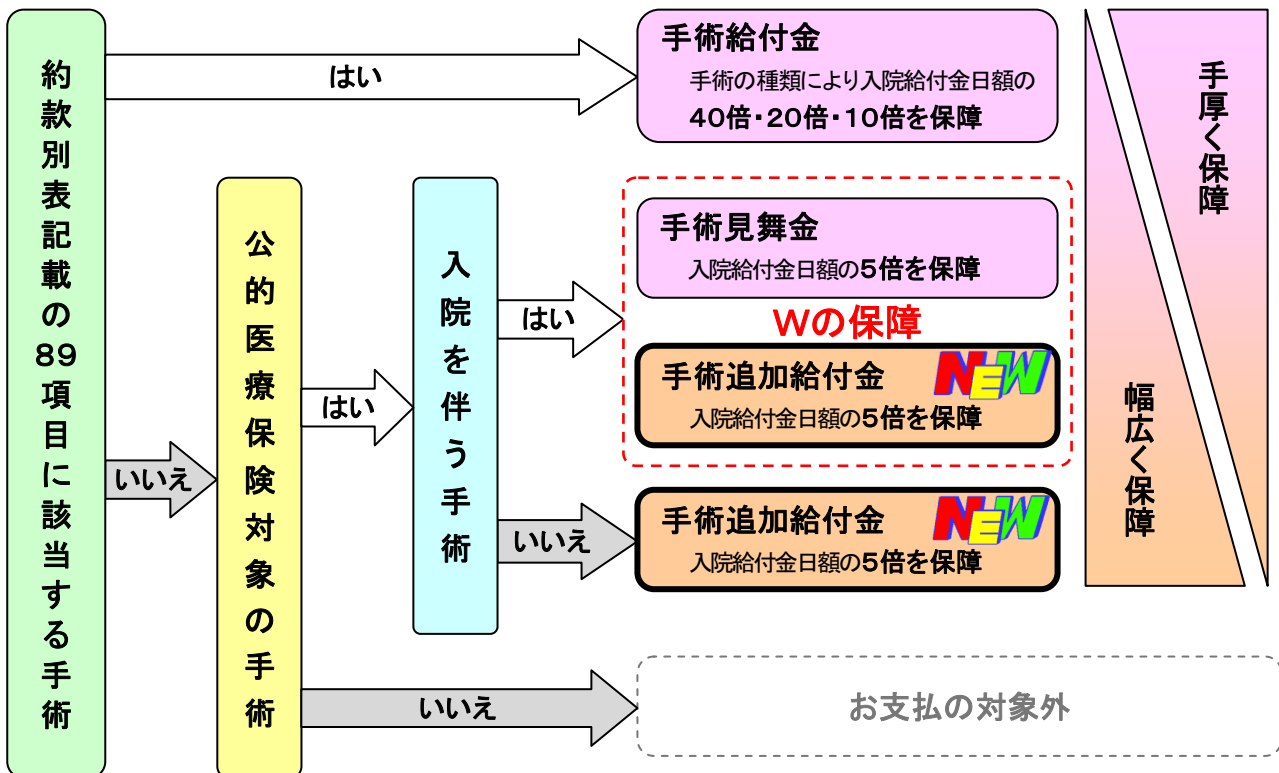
約款別表記載の89項目に該当する手術

はい

手術給付金
手術の種類により入院給付金日額の
40倍・20倍・10倍を保障

手厚く保障

いいえ

公的医療保険対象の手術

はい

入院を伴う手術

はい

手術見舞金
入院給付金日額の5倍を保障

Wの保障

手術追加給付金
NEW
入院給付金日額の5倍を保障

いいえ

手術追加給付金
NEW
入院給付金日額の5倍を保障

幅広く保障

いいえ

お支払の対象外